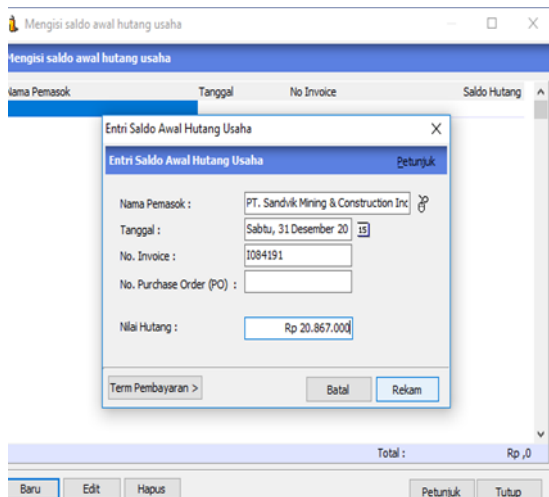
Mengisi saldo awal hutang usaha

Mengisi saldo awal hutang usaha

| Nama Pemasok | Tanggal | No Invoice | Saldo Hutang |
|---|---|---|---|

Entri Saldo Awal Hutang Usaha

Entri Saldo Awal Hutang Usaha

Petunjuk

Nama Pemasok : PT. Sandvik Mining & Construction Inc

Tanggal : Sabtu, 31 Desember 20

No. Invoice : I084191

No. Purchase Order (PO) :

Nilai Hutang : Rp 20.867.000

Term Pembayaran >

Batal

Rekam

Total : Rp ,0

Baru

Edit

Hapus

Petunjuk

Tutup